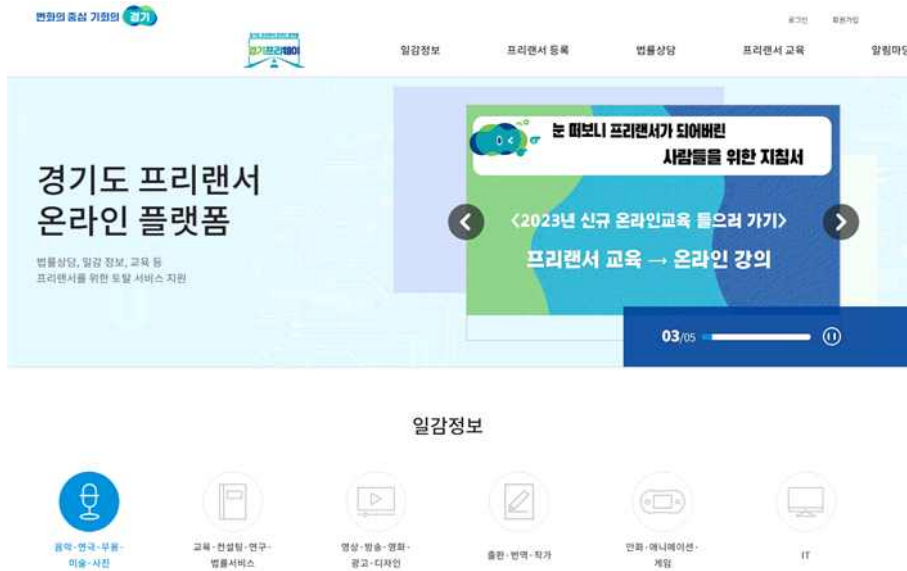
변화의 중심 기회의 경기

로그인 회원가입

경기프리랜서

일감정보 프리랜서 등록 법률상담 프리랜서 교육 알림마당

경기도 프리랜서 온라인 플랫폼

법률상담, 일감 정보, 교육 등 프리랜서를 위한 토탈 서비스 지원

눈 떠보니 프리랜서가 되어버린 사람들을 위한 지침서

<2023년 신규 온라인교육 들으러 가기>

프리랜서 교육 → 온라인 강의

03/05

일감정보

음악·연극·무용·미술·사진

교육·컨설팅·연구·법률서비스

영상·방송·영화·광고·디자인

출판·번역·작가

만화·애니메이션·게임

IT